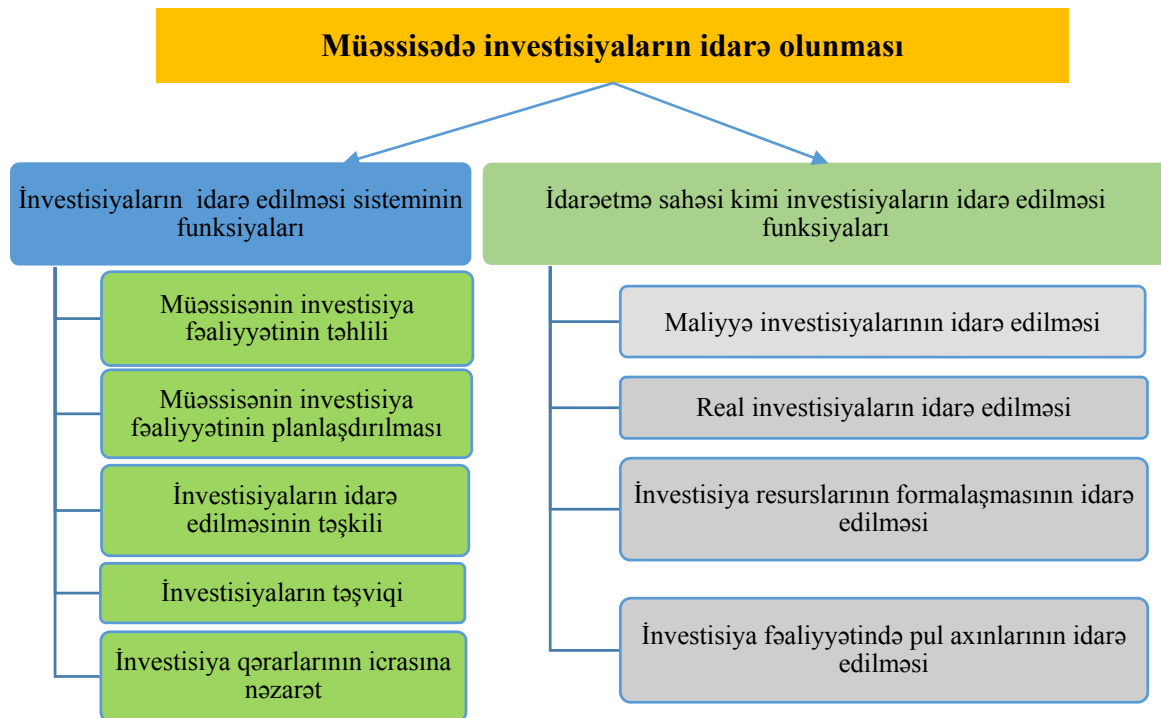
Müəssisədə investisiyaların idarə olunması

İnvestisiyaların idarə edilməsi sisteminin funksiyaları

Müəssisənin investisiya fəaliyyətinin təhlili

Müəssisənin investisiya fəaliyyətinin planlaşdırılması

İnvestisiyaların idarə edilməsinin təşkili

İnvestisiyaların təşviqi

İnvestisiya qərarlarının icrasına nəzarət

İdarəetmə sahəsi kimi investisiyaların idarə edilməsi funksiyaları

Maliyyə investisiyalarının idarə edilməsi

Real investisiyaların idarə edilməsi

İnvestisiya resurslarının formalaşmasının idarə edilməsi

İnvestisiya fəaliyyətində pul axınlarının idarə edilməsi